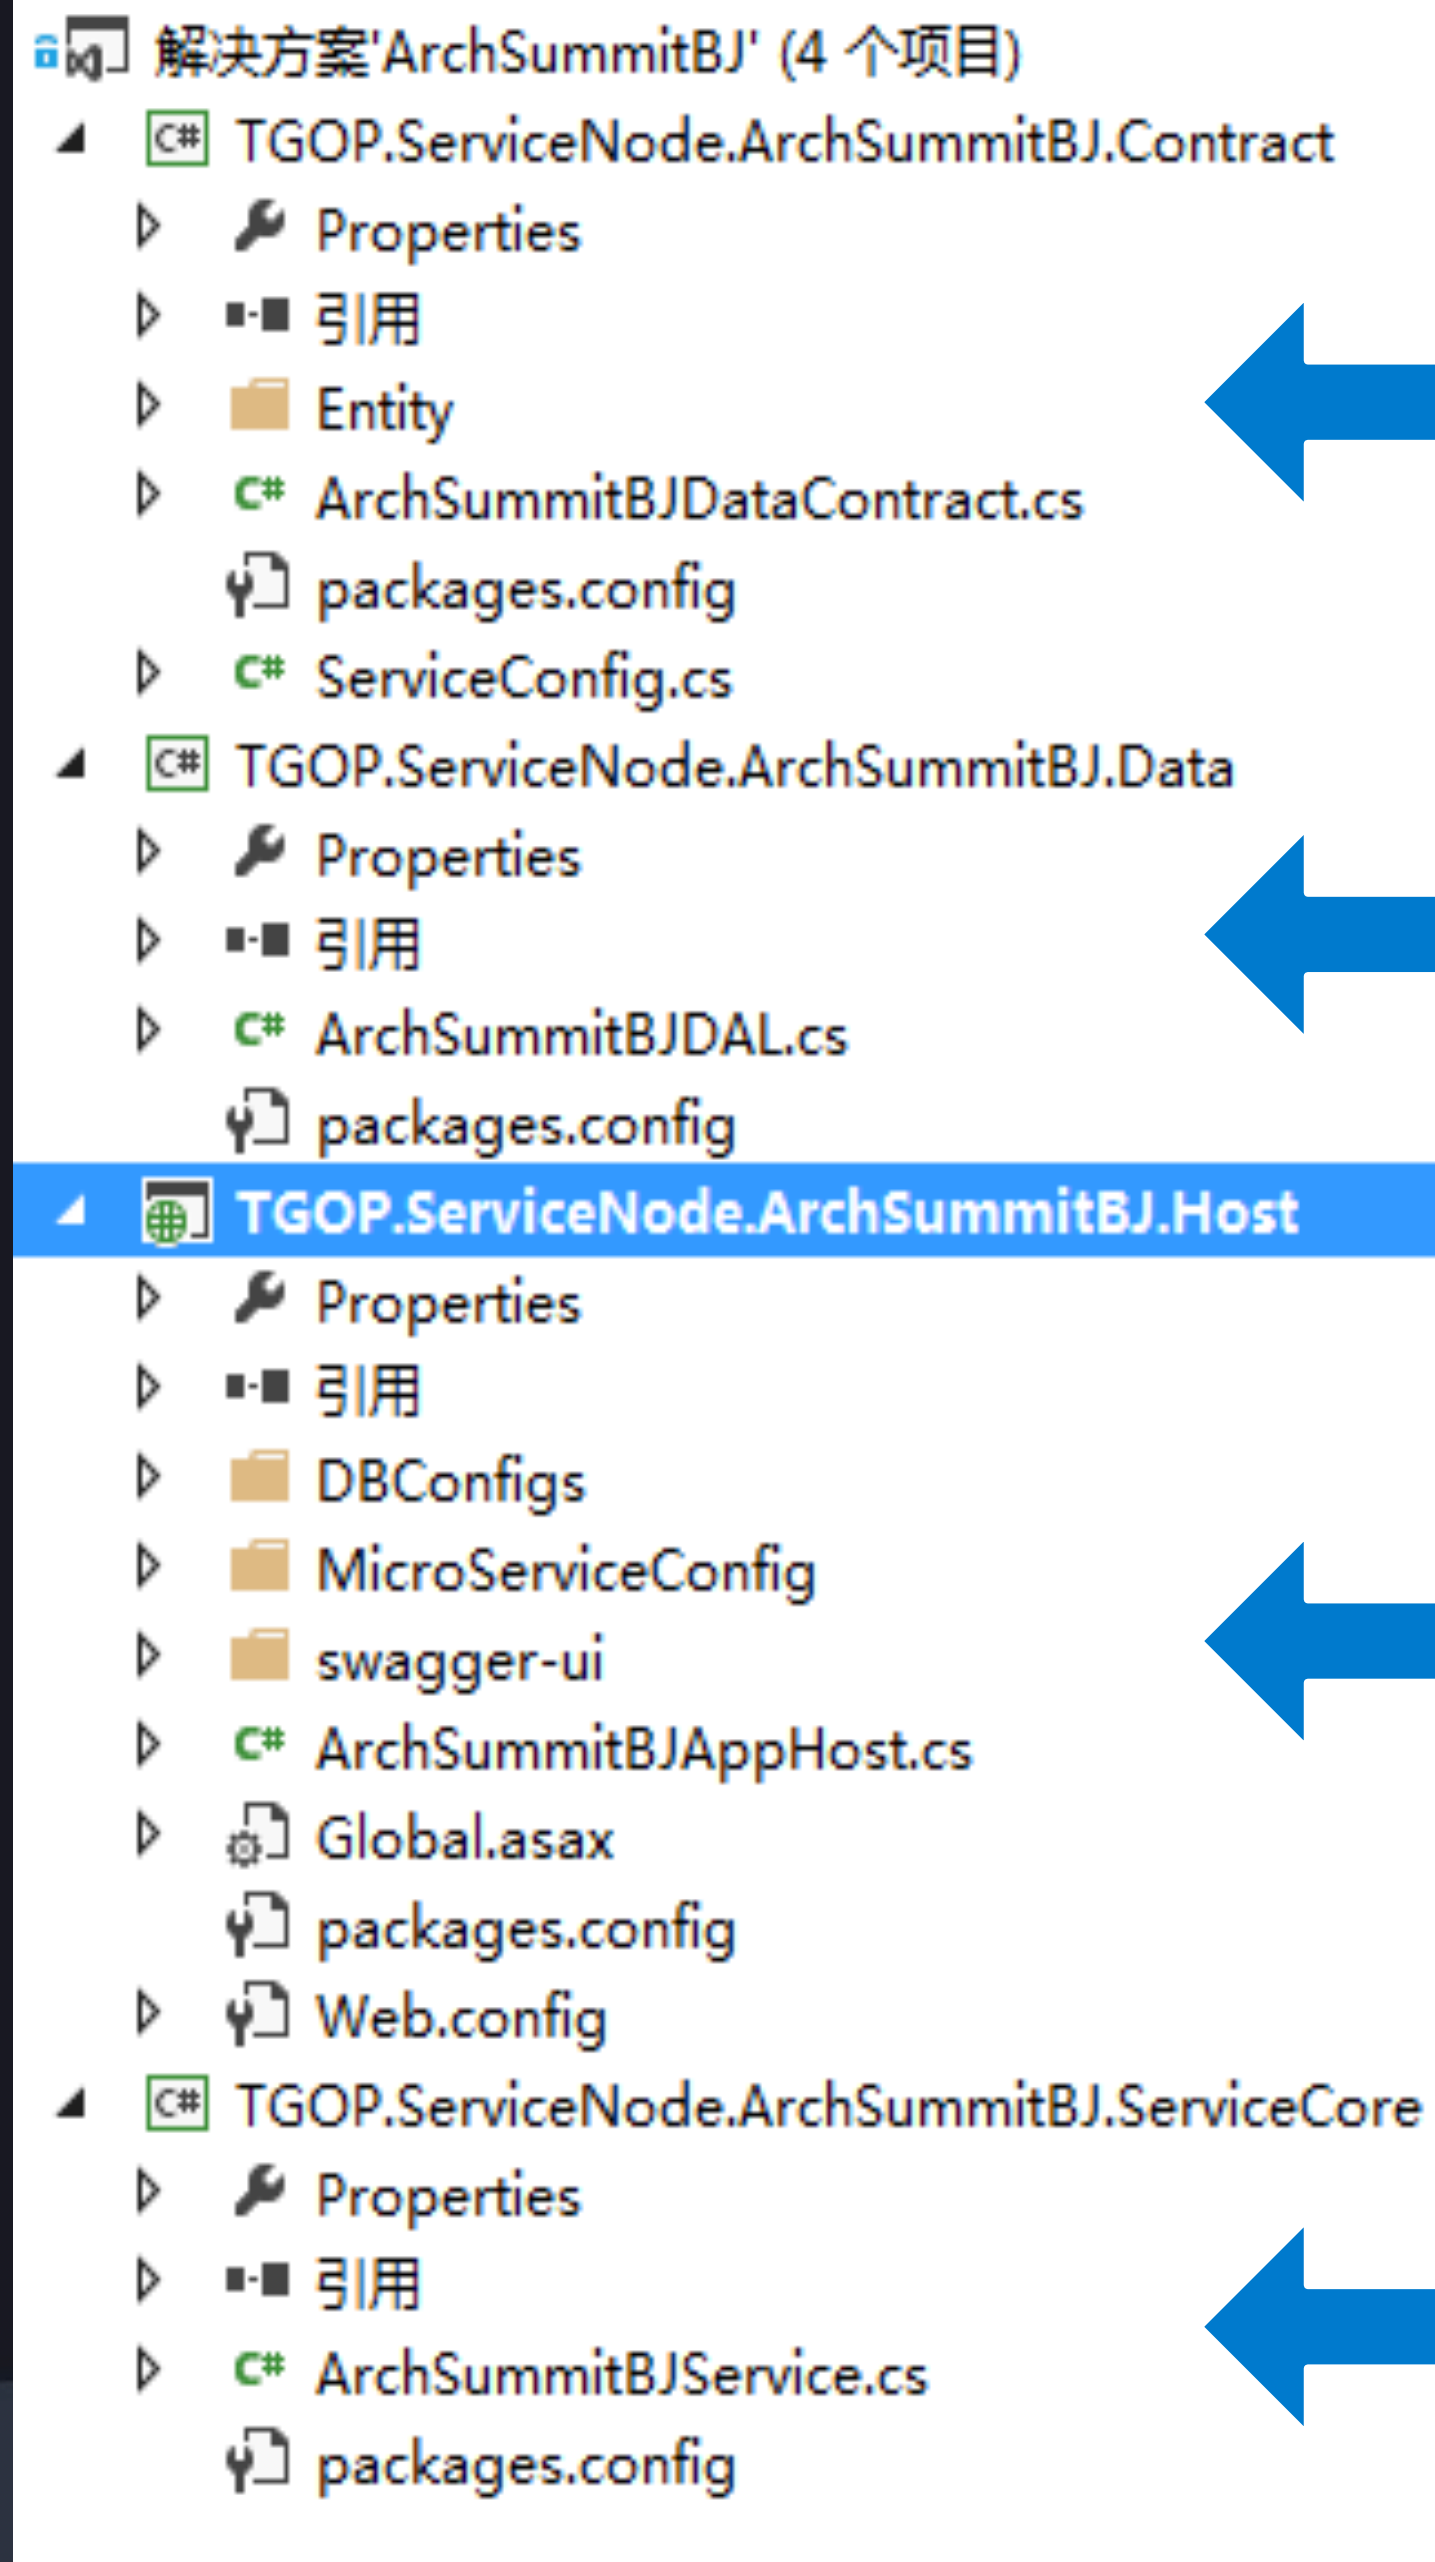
解决方案'ArchSummitBJ' (4 个项目)
TGOP.ServiceNode.ArchSummitBJ.Contract
Properties
引用
Entity
ArchSummitBJDataContract.cs
packages.config
ServiceConfig.cs
TGOP.ServiceNode.ArchSummitBJ.Data
Properties
引用
ArchSummitBJDAL.cs
packages.config
TGOP.ServiceNode.ArchSummitBJ.Host
Properties
引用
DBConfigs
MicroServiceConfig
swagger-ui
ArchSummitBJAppHost.cs
Global.asax
packages.config
Web.config
TGOP.ServiceNode.ArchSummitBJ.ServiceCore
Properties
引用
ArchSummitBJService.cs
packages.config